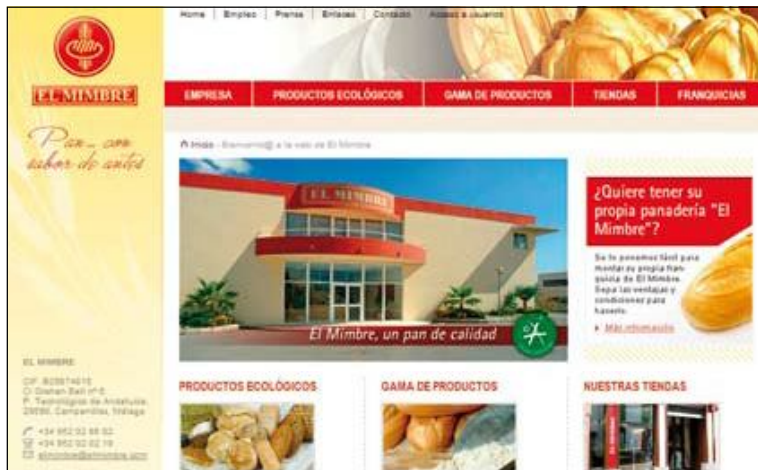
Home | Empleo | Prensa | Enlaces | Contacto | Acceso a usuarios

EL MIMBRE

Pan... con sabor de antes

EMPRESA | PRODUCTOS ECOLÓGICOS | GAMA DE PRODUCTOS | TIENDAS | FRANQUICIAS

Inicio - Bienvenid@ a la web de El Mimbre

EL MIMBRE

El Mimbre, un pan de calidad

¿Quiere tener su propia panadería "El Mimbre"?

Se lo ponemos fácil para montar su propia franquicia de El Mimbre. Sepa las ventajas y condiciones para hacerlo.

Más información

EL MIMBRE

CIF: B29974616
C/ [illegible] nº 6
P. Tecnológico de Andalucía
29590, Campanillas, Málaga

+34 952 02 86 02
+34 952 02 02 19
elmimbre@elmimbre.com

PRODUCTOS ECOLÓGICOS

GAMA DE PRODUCTOS

NUESTRAS TIENDAS